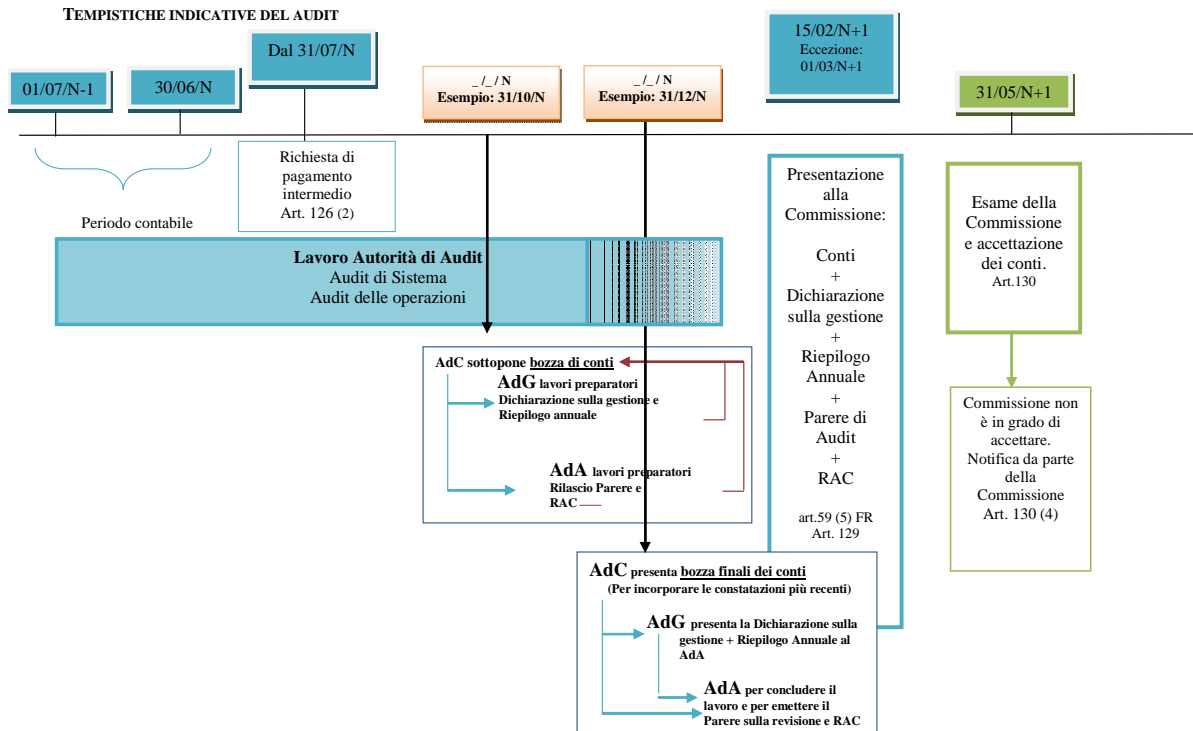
TEMPISTICHE INDICATIVE DEL AUDIT

01/07/N-1

30/06/N

Dal 31/07/N

_/_/ N
Esempio: 31/10/N

_/_/ N
Esempio: 31/12/N

15/02/N+1
Eccezione:
01/03/N+1

31/05/N+1

Periodo contabile

Richiesta di pagamento intermedio
Art. 126 (2)

Lavoro Autorità di Audit
Audit di Sistema
Audit delle operazioni

Presentazione alla Commissione:

Conti
+
Dichiarazione sulla gestione
+
Riepilogo Annuale
+
Parere di Audit
+
RAC

art.59 (5) FR
Art. 129

Esame della Commissione e accettazione dei conti.
Art.130

Commissione non è in grado di accettare.
Notifica da parte della Commissione
Art. 130 (4)

AdC sottopone bozza di conti

AdG lavori preparatori
Dichiarazione sulla gestione e Riepilogo annuale

AdA lavori preparatori
Rilascio Parere e RAC

AdC presenta bozza finali dei conti
(Per incorporare le constatazioni più recenti)

AdG presenta la Dichiarazione sulla gestione + Riepilogo Annuale al AdA

AdA per concludere il lavoro e per emettere il Parere sulla revisione e RAC